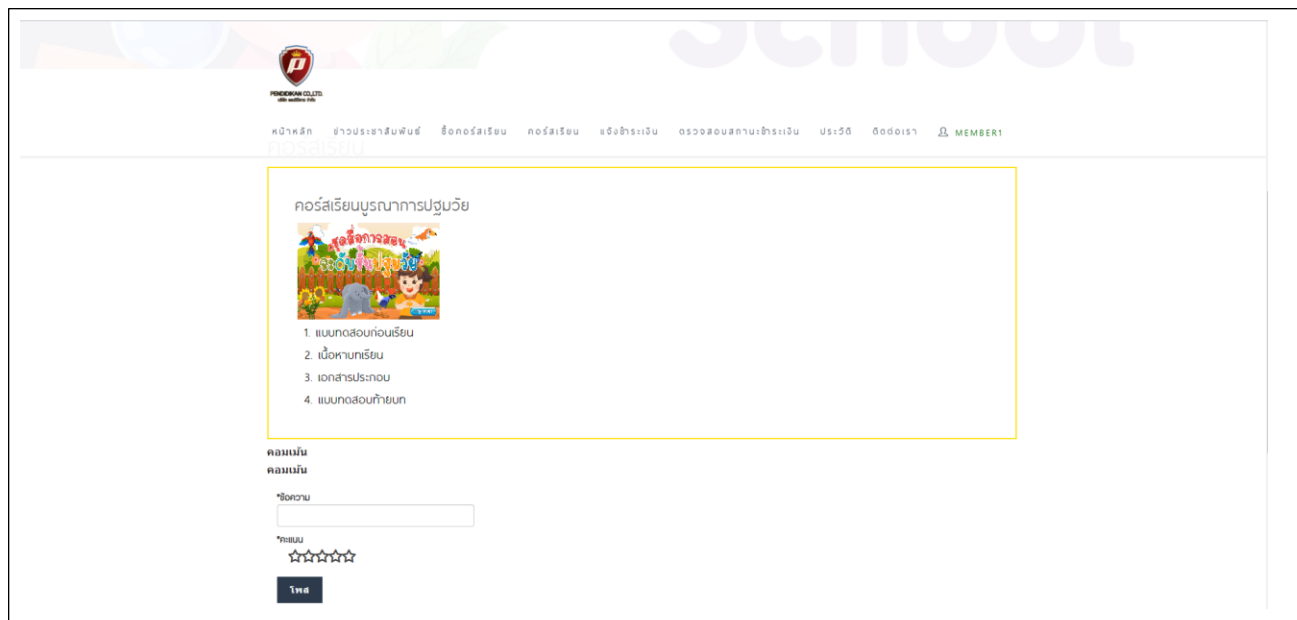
PENDIDIKAN CO.,LTD.

หน้าหลัก ข่าวประชาสัมพันธ์ ซื้อคอร์สเรียน คอร์สเรียน แจ้งชำระเงิน ตรวจสอบสถานะชำระเงิน ประวัติ ติดต่อเรา MEMBER1

คอร์สเรียน

คอร์สเรียนบูรณาการปฐมวัย

ชุดสื่อการสอน ระดับชั้นปฐมวัย

1. แบบทดสอบก่อนเรียน
2. เนื้อหาบทเรียน
3. เอกสารประกอบ
4. แบบทดสอบท้ายบท

คอมเม้น
คอมเม้น

*ข้อความ

*คะแนน

โพส